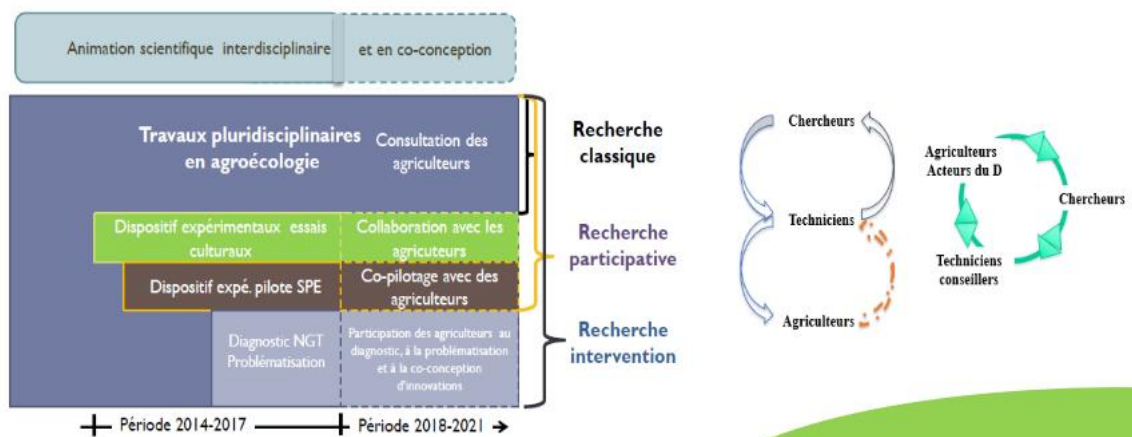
Animation scientifique interdisciplinaire et en co-conception

Travaux pluridisciplinaires en agroécologie

Consultation des agriculteurs

Dispositif expérimentaux essais culturaux

Collaboration avec les agriculteurs

Dispositif expé. pilote SPE

Co-pilotage avec des agriculteurs

Diagnostic NGT Problématisation

Participation des agriculteurs au diagnostic, à la problématisation et à la co-conception d'innovations

Recherche classique

Recherche participative

Recherche intervention

Période 2014-2017

Période 2018-2021

Chercheurs

Techniciens

Agriculteurs

Agriculteurs Acteurs du D

Chercheurs

Techniciens conseillers